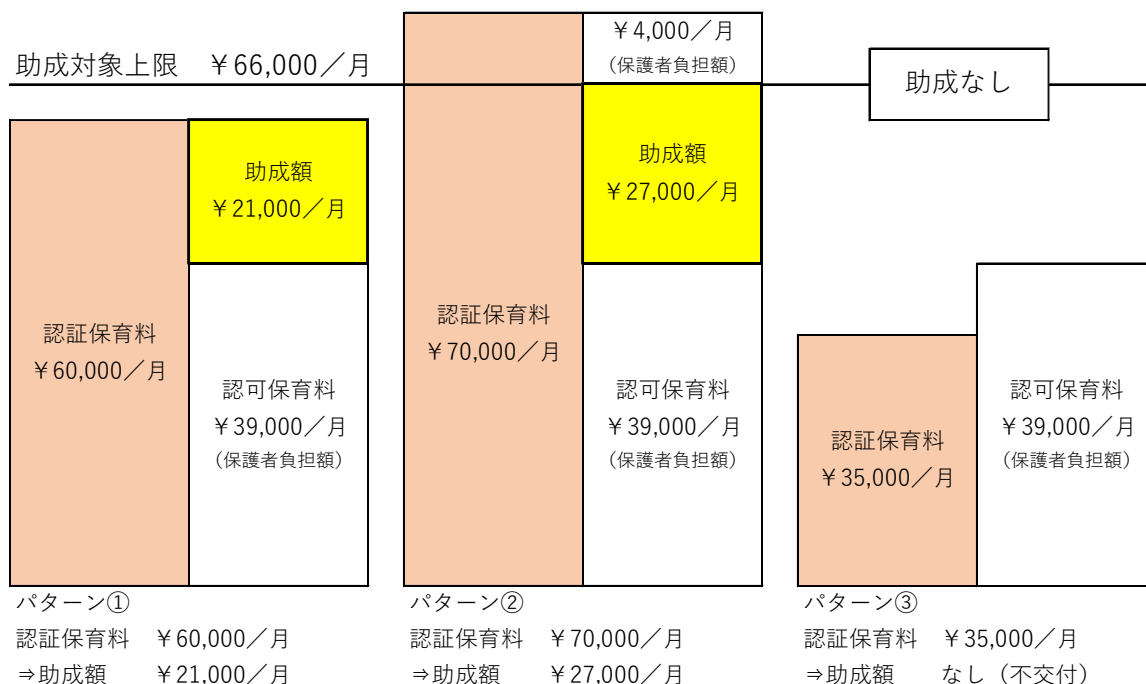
助成対象上限　￥66,000／月

￥4,000／月
（保護者負担額）

助成なし

助成額
￥21,000／月

認証保育料
￥60,000／月

認可保育料
￥39,000／月
（保護者負担額）

助成額
￥27,000／月

認証保育料
￥70,000／月

認可保育料
￥39,000／月
（保護者負担額）

認証保育料
￥35,000／月

認可保育料
￥39,000／月
（保護者負担額）

パターン①
認証保育料　￥60,000／月
⇒助成額　￥21,000／月

パターン②
認証保育料　￥70,000／月
⇒助成額　￥27,000／月

パターン③
認証保育料　￥35,000／月
⇒助成額　なし（不交付）